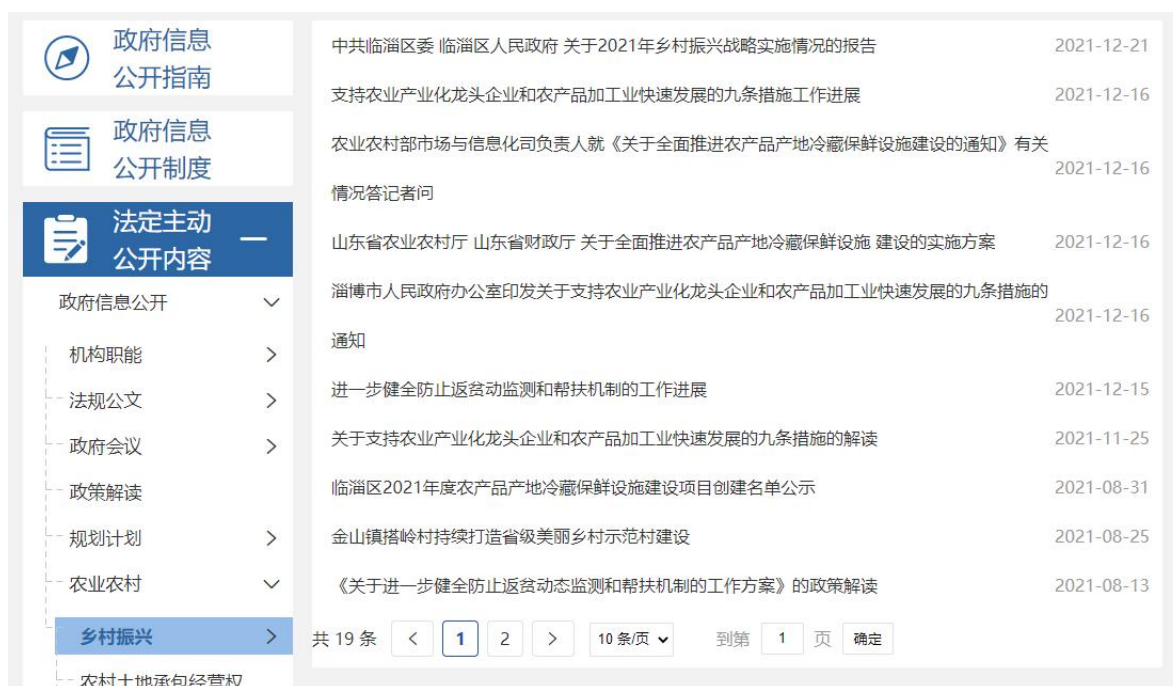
政府信息公开指南

政府信息公开制度

法定主动公开内容 —

政府信息公开

机构职能

法规公文

政府会议

政策解读

规划计划

农业农村

乡村振兴

农村土地承包经营权

中共临淄区委 临淄区人民政府 关于2021年乡村振兴战略实施情况的报告 2021-12-21

支持农业产业化龙头企业和农产品加工业快速发展的九条措施工作进展 2021-12-16

农业农村部市场与信息化司负责人就《关于全面推进农产品产地冷藏保鲜设施建设的通知》有关情况答记者问 2021-12-16

山东省农业农村厅 山东省财政厅 关于全面推进农产品产地冷藏保鲜设施 建设的实施方案 2021-12-16

淄博市人民政府办公室印发关于支持农业产业化龙头企业和农产品加工业快速发展的九条措施的通知 2021-12-16

进一步健全防止返贫动监测和帮扶机制的工作进展 2021-12-15

关于支持农业产业化龙头企业和农产品加工业快速发展的九条措施的解读 2021-11-25

临淄区2021年度农产品产地冷藏保鲜设施建设项目创建名单公示 2021-08-31

金山镇搭岭村持续打造省级美丽乡村示范村建设 2021-08-25

《关于进一步健全防止返贫动态监测和帮扶机制的工作方案》的政策解读 2021-08-13

共 19 条 < 1 2 > 10 条/页 到第 1 页 确定